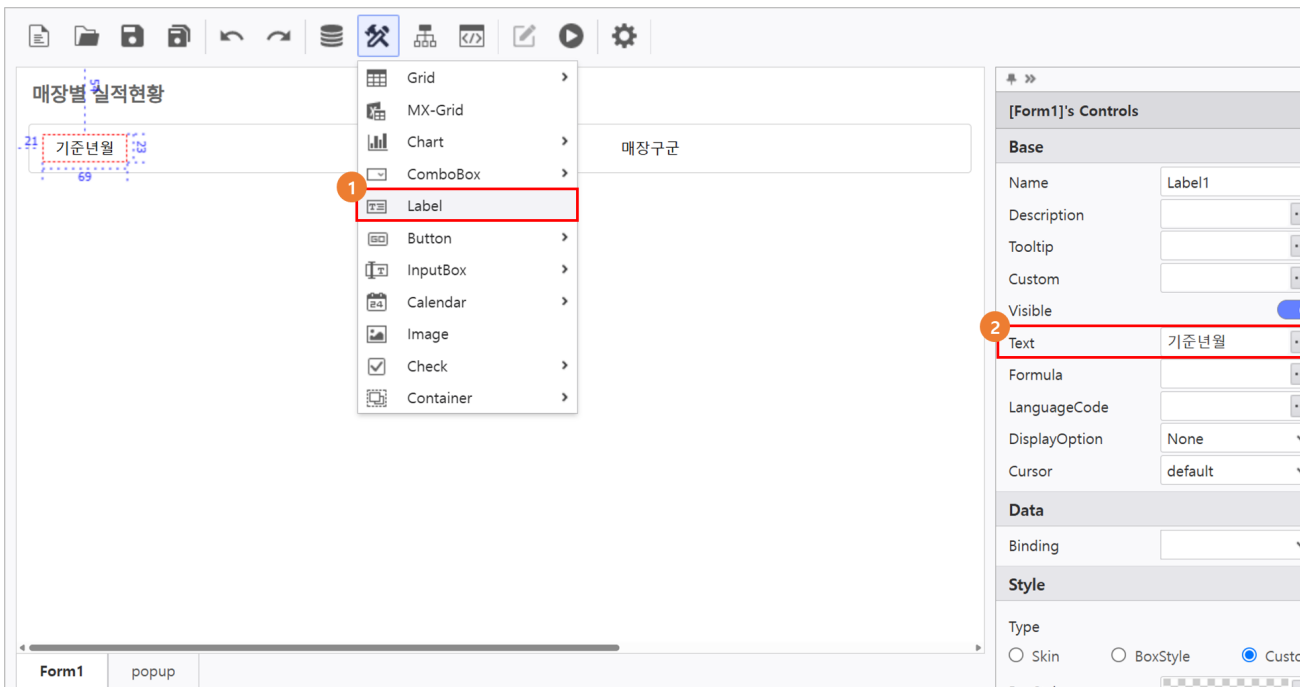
매장별 실적현황

21 기준년월 23
69
5

매장구군

Grid
MX-Grid
Chart
ComboBox
1
Label
Button
InputBox
Calendar
Image
Check
Container

[Form1]'s Controls

Base

| | |
|---|---|
| Name | Label1 |
| Description | |
| Tooltip | |
| Custom | |
| Visible | |
| Text | 기준년월 |
| Formula | |
| LanguageCode | |
| DisplayOption | None |
| Cursor | default |

2

Data

| | |
|---|---|
| Binding | |

Style

Type
Skin BoxStyle Custo

Form1 popup